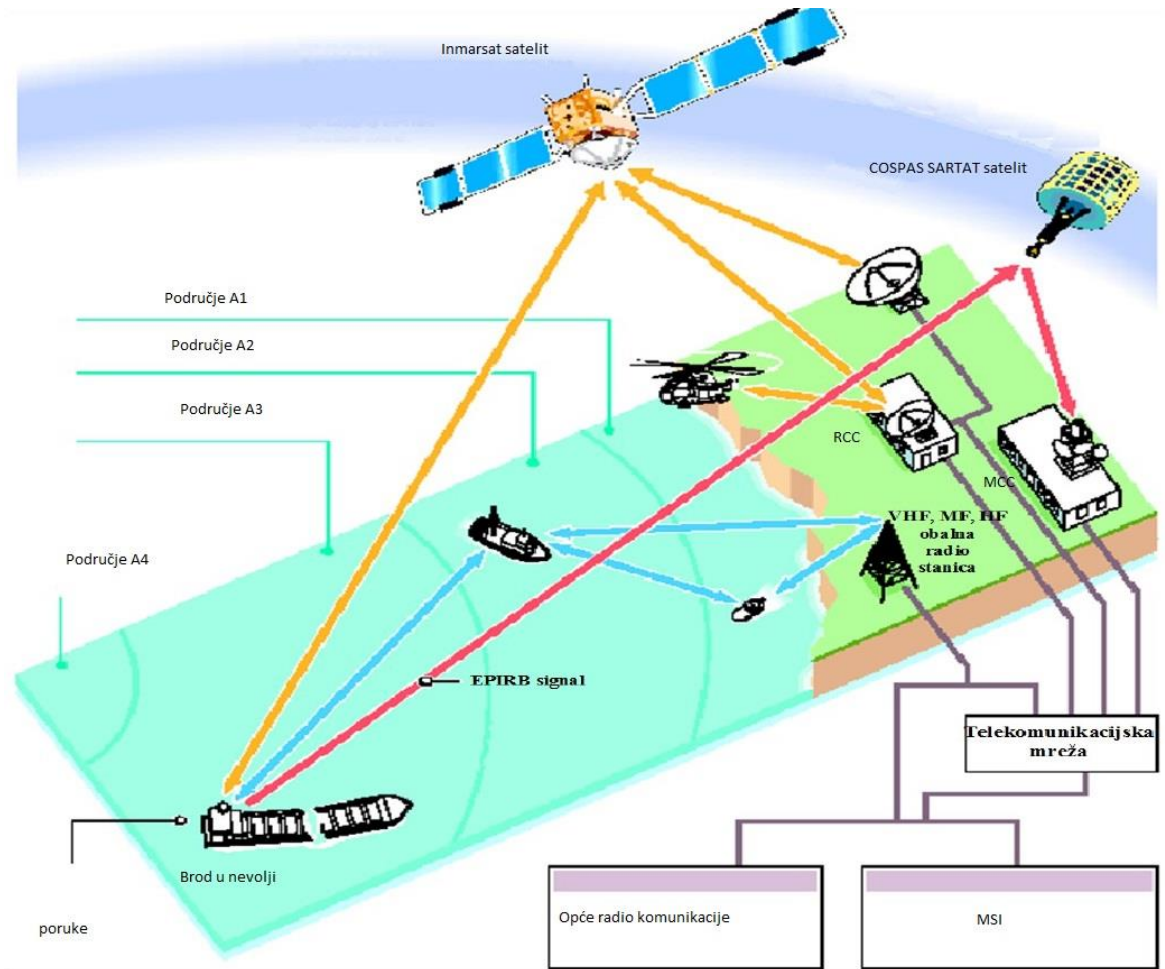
Inmarsat satelit

COSPAS SARTAT satelit

Područje A1

Područje A2

Područje A3

Područje A4

RCC

MCC

VHF, MF, HF obalna radio stanica

EPIRB signal

Telekomunikacijska mreža

Brod u nevolji

poruke

Opće radio komunikacije

MSI